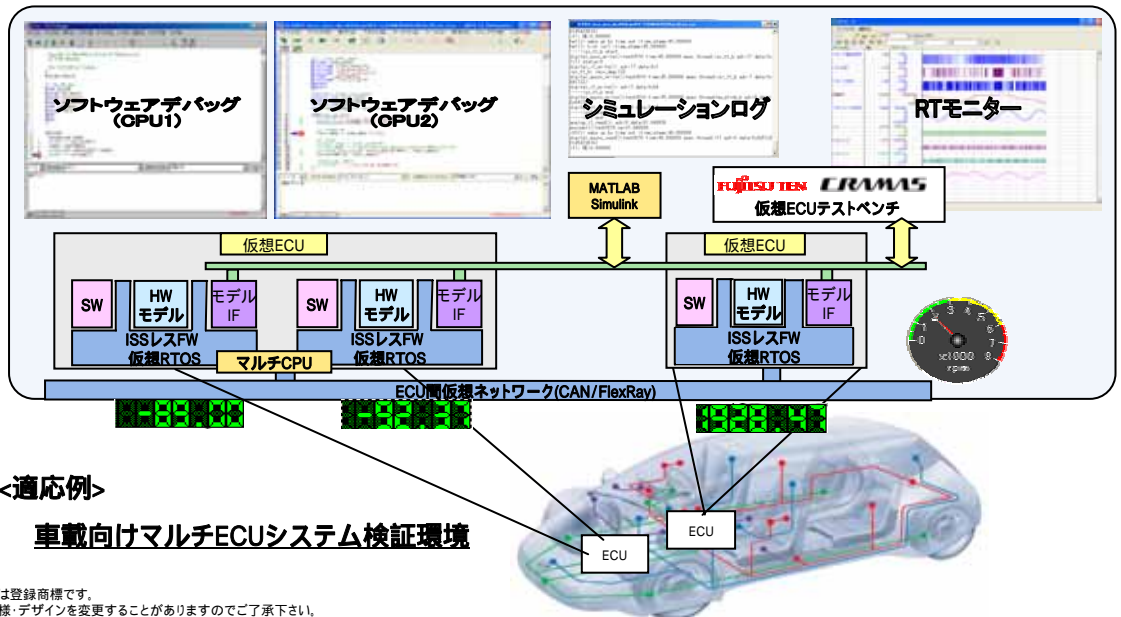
ソフトウェアデバッグ
（CPU1）

ソフトウェアデバッグ
（CPU2）

シミュレーションログ

RTモニター

MATLAB
Simulink

FUJITSU TEN CRAMAS
仮想ECUテストベンチ

仮想ECU

仮想ECU

SW

HW
モデル

モデル
IF

ISSレスFW
仮想RTOS

SW

HW
モデル

モデル
IF

ISSレスFW
仮想RTOS

マルチCPU

SW

HW
モデル

モデル
IF

ISSレスFW
仮想RTOS

x1000
rpm

ECU間仮想ネットワーク(CAN/FlexRay)

<適応例>

車載向けマルチECUシステム検証環境

ECU

ECU

は登録商標です。
様・デザインを変更することがありますのでご了承下さい。